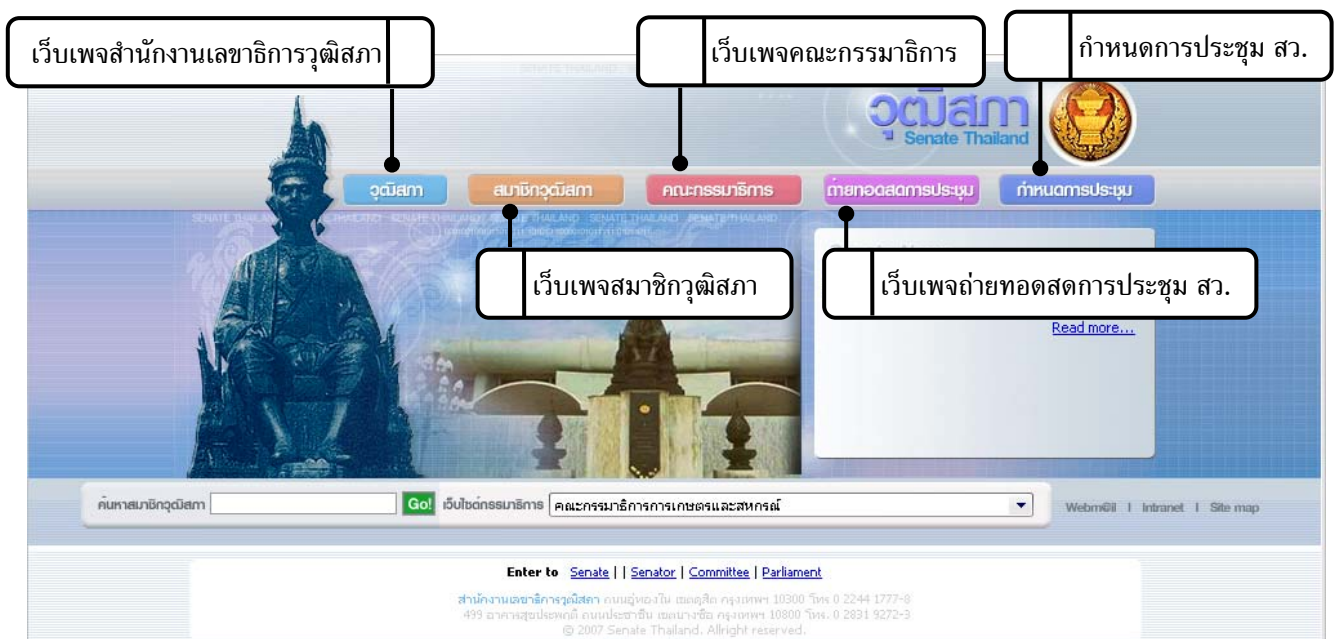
เว็บเพจสำนักงานเลขาธิการวุฒิสภา

เว็บเพจคณะกรรมาธิการ

กำหนดการประชุม สว.

วุฒิสภา
Senate Thailand

วุฒิสภา | สมาชิกวุฒิสภา | คณะกรรมาธิการ | ถ่ายทอดสดการประชุม | กำหนดการประชุม

เว็บเพจสมาชิกวุฒิสภา

เว็บเพจถ่ายทอดสดการประชุม สว.

Read more...

ค้นหาสมาชิกวุฒิสภา Go! เว็บไซต์กรรมาธิการ คณะกรรมาธิการการเกษตรและสหกรณ์

Webmail | Intranet | Site map

Enter to Senate | | Senator | Committee | Parliament

สำนักงานเลขาธิการวุฒิสภา ถนนอู่ทองใน เขตดุสิต กรุงเทพฯ 10300 โทร. 0 2244 1777-8
499 อาคารสุขประพฤติ ถนนประชาชื่น เขตบางซื่อ กรุงเทพฯ 10800 โทร. 0 2831 9272-3
© 2007 Senate Thailand. Allright reserved.